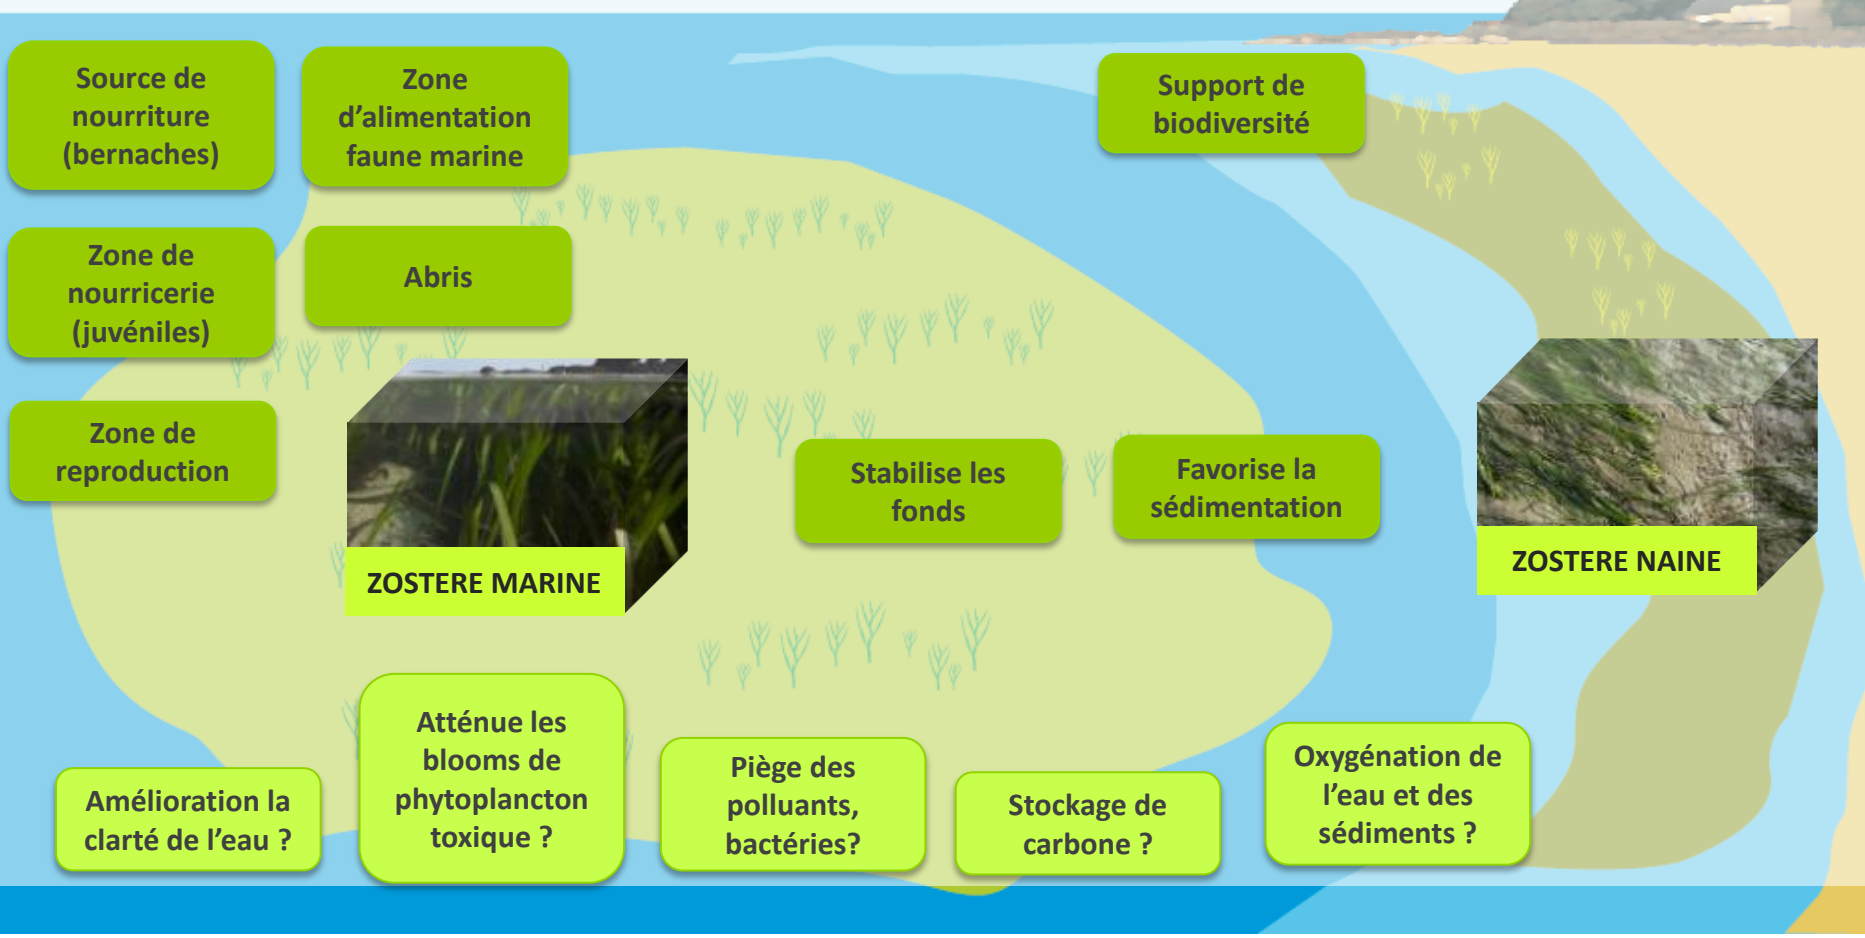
Source de nourriture (bernaches)

Zone d'alimentation faune marine

Support de biodiversité

Zone de nourricerie (juvéniles)

Abris

Zone de reproduction

ZOSTERE MARINE

Stabilise les fonds

Favorise la sédimentation

ZOSTERE NAINE

Amélioration la clarté de l'eau ?

Atténue les blooms de phytoplancton toxique ?

Piège des polluants, bactéries?

Stockage de carbone ?

Oxygénation de l'eau et des sédiments ?